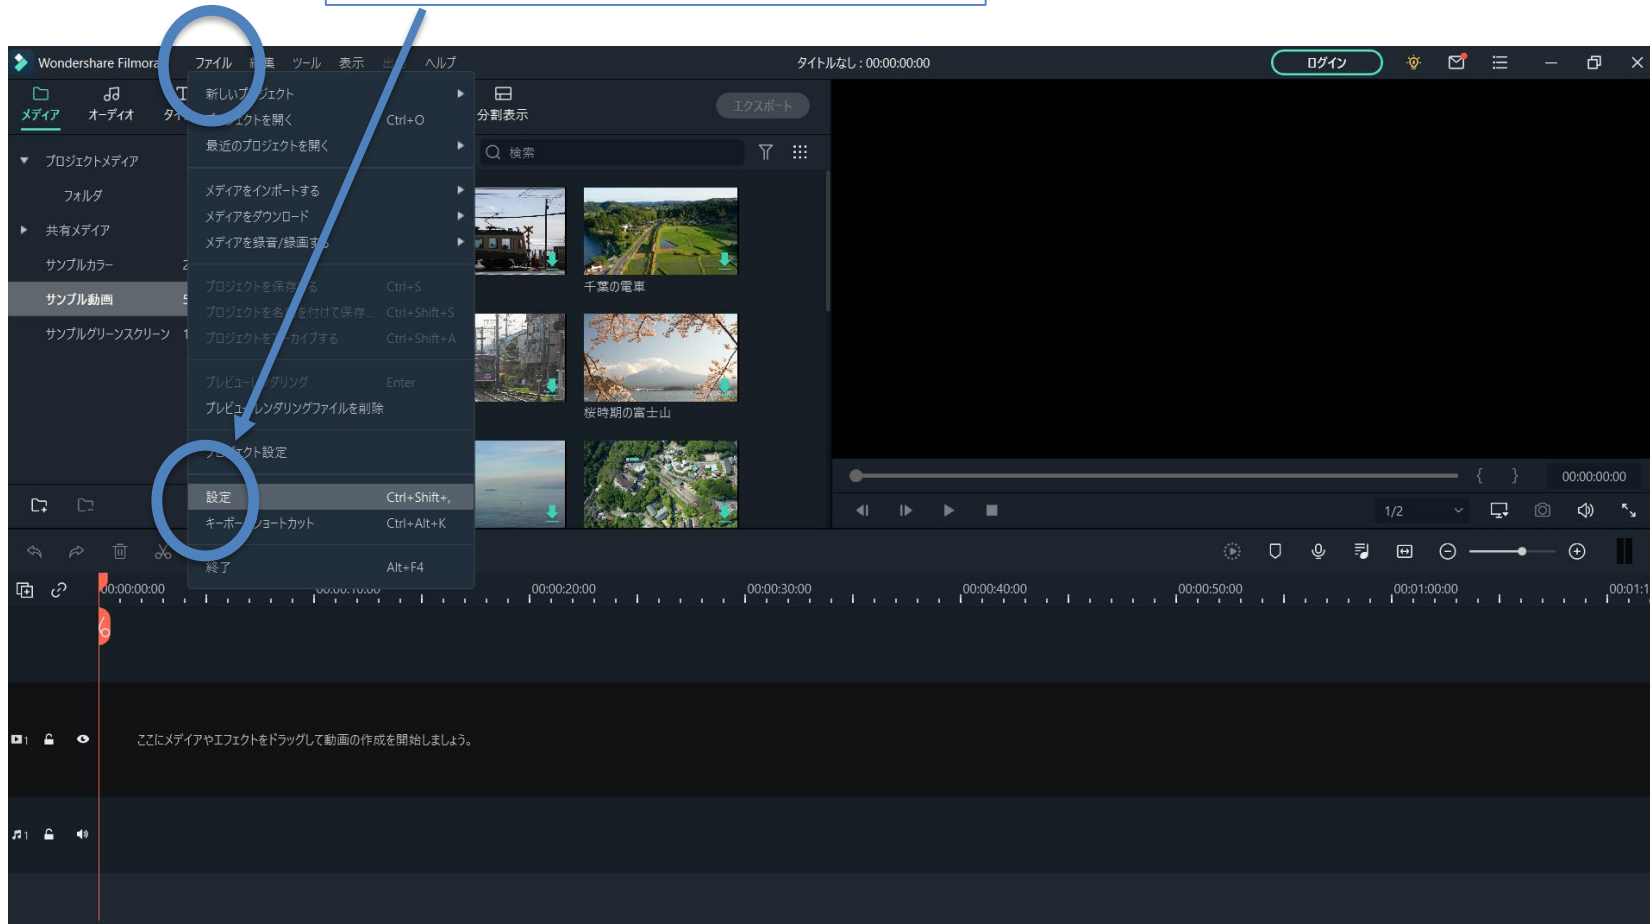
Wondershare Filmora ファイル 編集 ツール 表示 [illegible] ヘルプ

タイトルなし : 00:00:00:00

ログイン

メディア オーディオ タイ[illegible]

新しいプ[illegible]ジェクト
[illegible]ェクトを開く Ctrl+O
最近のプロジェクトを開く
メディアをインポートする
メディアをダウンロード
メディアを録音/録画する
プロジェクトを保存する Ctrl+S
プロジェクトを名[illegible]を付けて保存... Ctrl+Shift+S
プロジェクトを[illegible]カイブする Ctrl+Shift+A
プレビュー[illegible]ダリング Enter
プレビュ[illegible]レンダリングファイルを削除
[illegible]クト設定
設定 Ctrl+Shift+,
キーボー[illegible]ョートカット Ctrl+Alt+K
終了 Alt+F4

分割表示

エクスポート

検索

プロジェクトメディア
フォルダ
共有メディア
サンプルカラー
サンプル動画
サンプルグリーンスクリーン

千葉の電車
桜時期の富士山

00:00:00:00

1/2

00:00:00:00 00:00:10:00 00:00:20:00 00:00:30:00 00:00:40:00 00:00:50:00 00:01:00:00 00:01:1

ここにメディアやエフェクトをドラッグして動画の作成を開始しましょう。